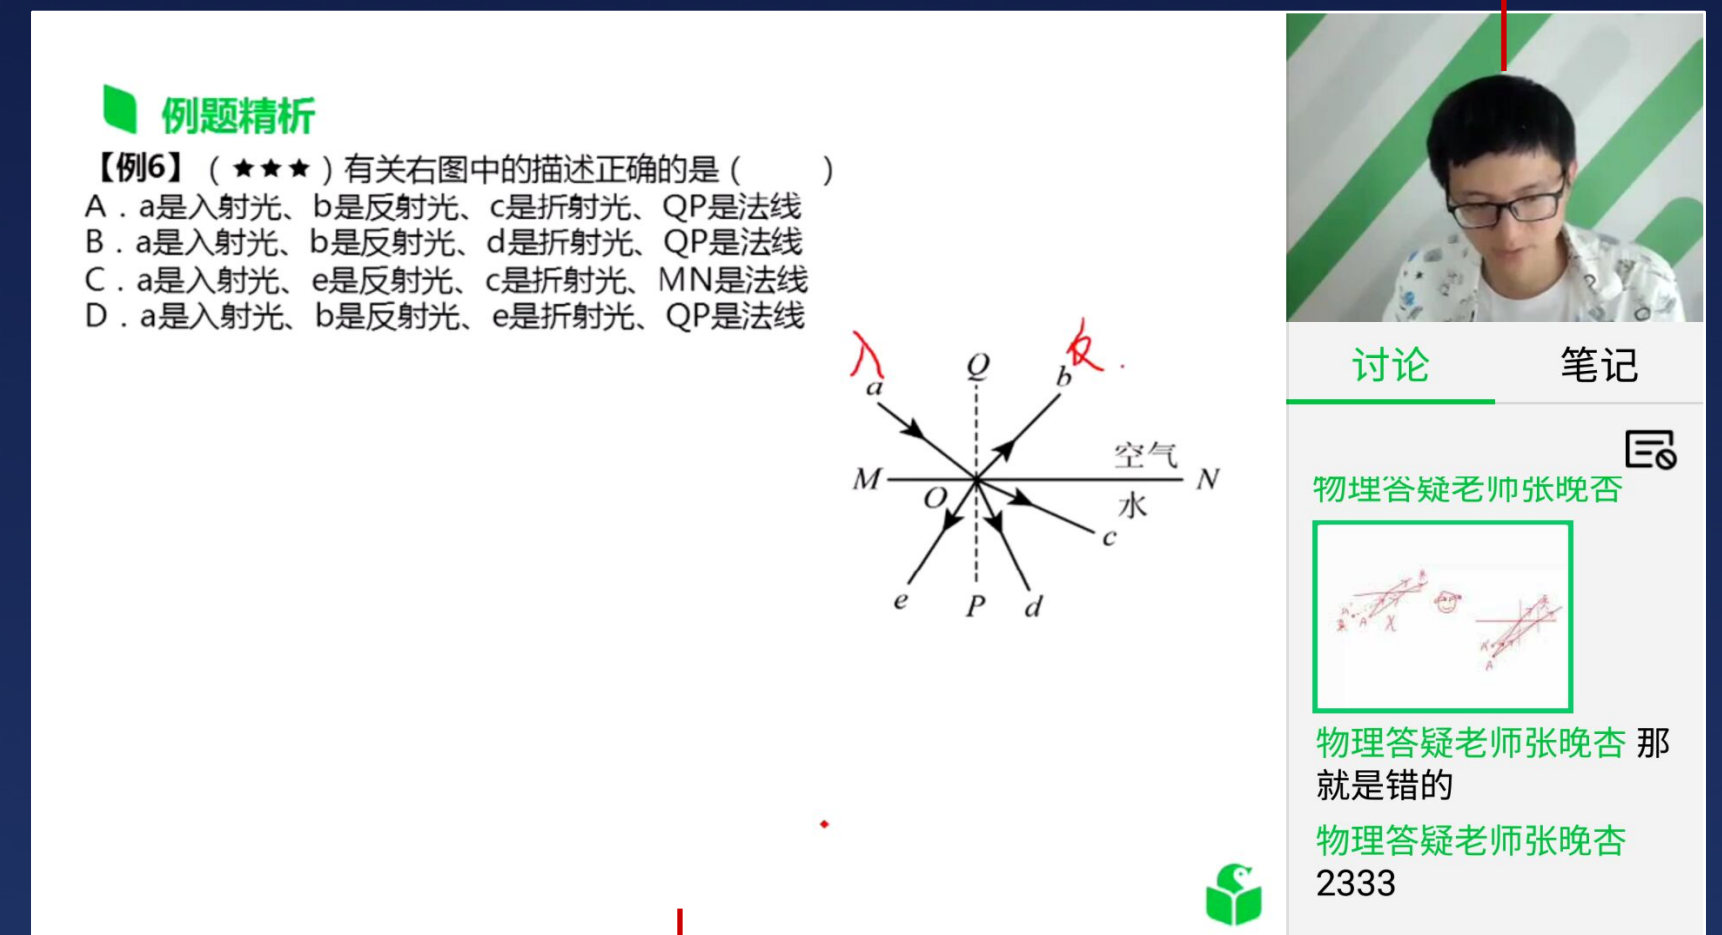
例题精析

【例6】（★★★）有关右图中的描述正确的是（　　）

A．a是入射光、b是反射光、c是折射光、QP是法线
B．a是入射光、b是反射光、d是折射光、QP是法线
C．a是入射光、e是反射光、c是折射光、MN是法线
D．a是入射光、b是反射光、e是折射光、QP是法线

入 反

a Q b
空气
M O N
水
c
e P d

讨论 笔记

物埋答疑老师张晚杏

物理答疑老师张晚杏 那就是错的

物理答疑老师张晚杏
2333